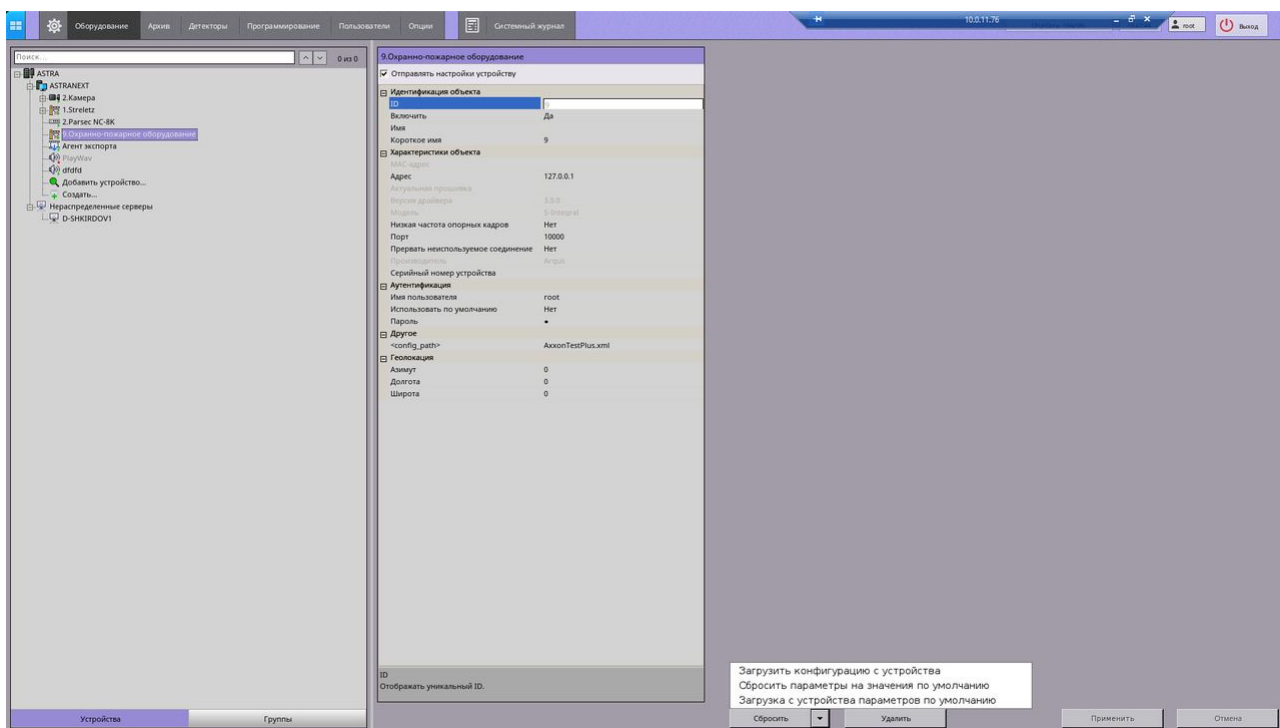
Оборудование Архив Детекторы Программирование Пользователи Опции Системный журнал

10.0.11.76

root Выход

Поиск... 0 из 0

ASTRA
ASTRANEXT
2.Камера
1.Streletz
2.Parsec NC-8K
9.Охранно-пожарное оборудование
Агент экспорта
PlayWav
dfdfd
Добавить устройство...
Создать...
Нераспределенные серверы
D-SHKIRDOV1

9.Охранно-пожарное оборудование
Отправлять настройки устройству

| Идентификация объекта | |
|---|---|
| ID | 9 |
| Включить | Да |
| Имя | |
| Короткое имя | 9 |
| Характеристики объекта | |
| MAC-адрес | |
| Адрес | 127.0.0.1 |
| Актуальная прошивка | |
| Версия драйвера | 3.5.0 |
| Модель | S-Integral |
| Низкая частота опорных кадров | Нет |
| Порт | 10000 |
| Прервать неиспользуемое соединение | Нет |
| Производитель | Argus |
| Серийный номер устройства | |
| Аутентификация | |
| Имя пользователя | root |
| Использовать по умолчанию | Нет |
| Пароль | • |
| Другое | |
| <config_path> | AxxonTestPlus.xml |
| Геолокация | |
| Азимут | 0 |
| Долгота | 0 |
| Широта | 0 |

ID
Отображать уникальный ID.

Загрузить конфигурацию с устройства
Сбросить параметры на значения по умолчанию
Загрузка с устройства параметров по умолчанию

Устройства Группы

Сбросить Удалить Применить Отмена